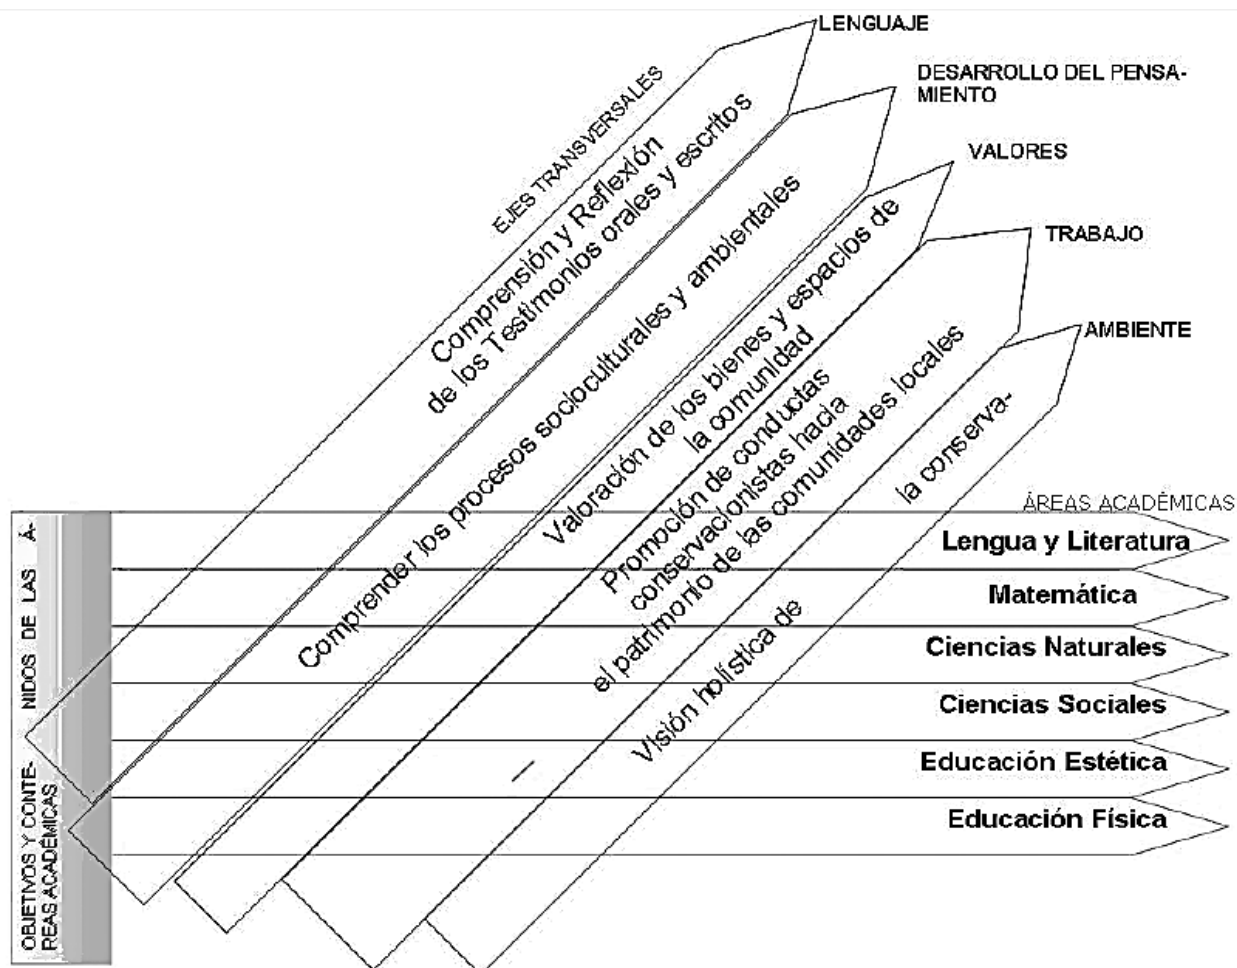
EJES TRANSVERSALES

LENGUAJE

DESARROLLO DEL PENSAMIENTO

VALORES

TRABAJO

AMBIENTE

Comprensión y Reflexión de los Testimonios orales y escritos

Comprender los procesos socioculturales y ambientales

Valoración de los bienes y espacios de la comunidad

Promoción de conductas conservacionistas hacia el patrimonio de las comunidades locales

Visión holística de la conserva-

ÁREAS ACADÉMICAS

Lengua y Literatura

Matemática

Ciencias Naturales

Ciencias Sociales

Educación Estética

Educación Física

OBJETIVOS Y CONTENIDOS DE LAS ÁREAS ACADÉMICAS